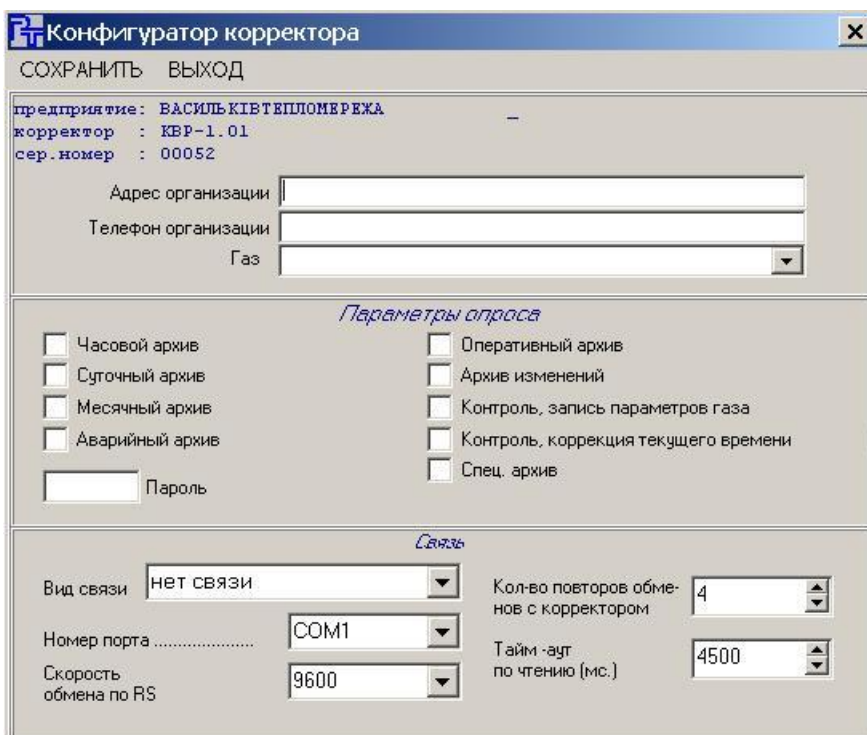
Конфигуратор корректора
×
СОХРАНИТЬ ВЫХОД

предприятие: ВАСИЛЬКІВТЕПЛОМЕРЕЖА
корректор : КВР-1.01
сер.номер : 00052

Адрес организации
Телефон организации
Газ

Параметры опроса

Часовой архив
Суточный архив
Месячный архив
Аварийный архив
Пароль

Оперативный архив
Архив изменений
Контроль, запись параметров газа
Контроль, коррекция текущего времени
Спец. архив

Связь

Вид связи нет связи
Номер порта .....................
COM1
Скорость обмена по RS
9600

Кол-во повторов обменов с корректором
4
Тайм -аут по чтению (мс.)
4500